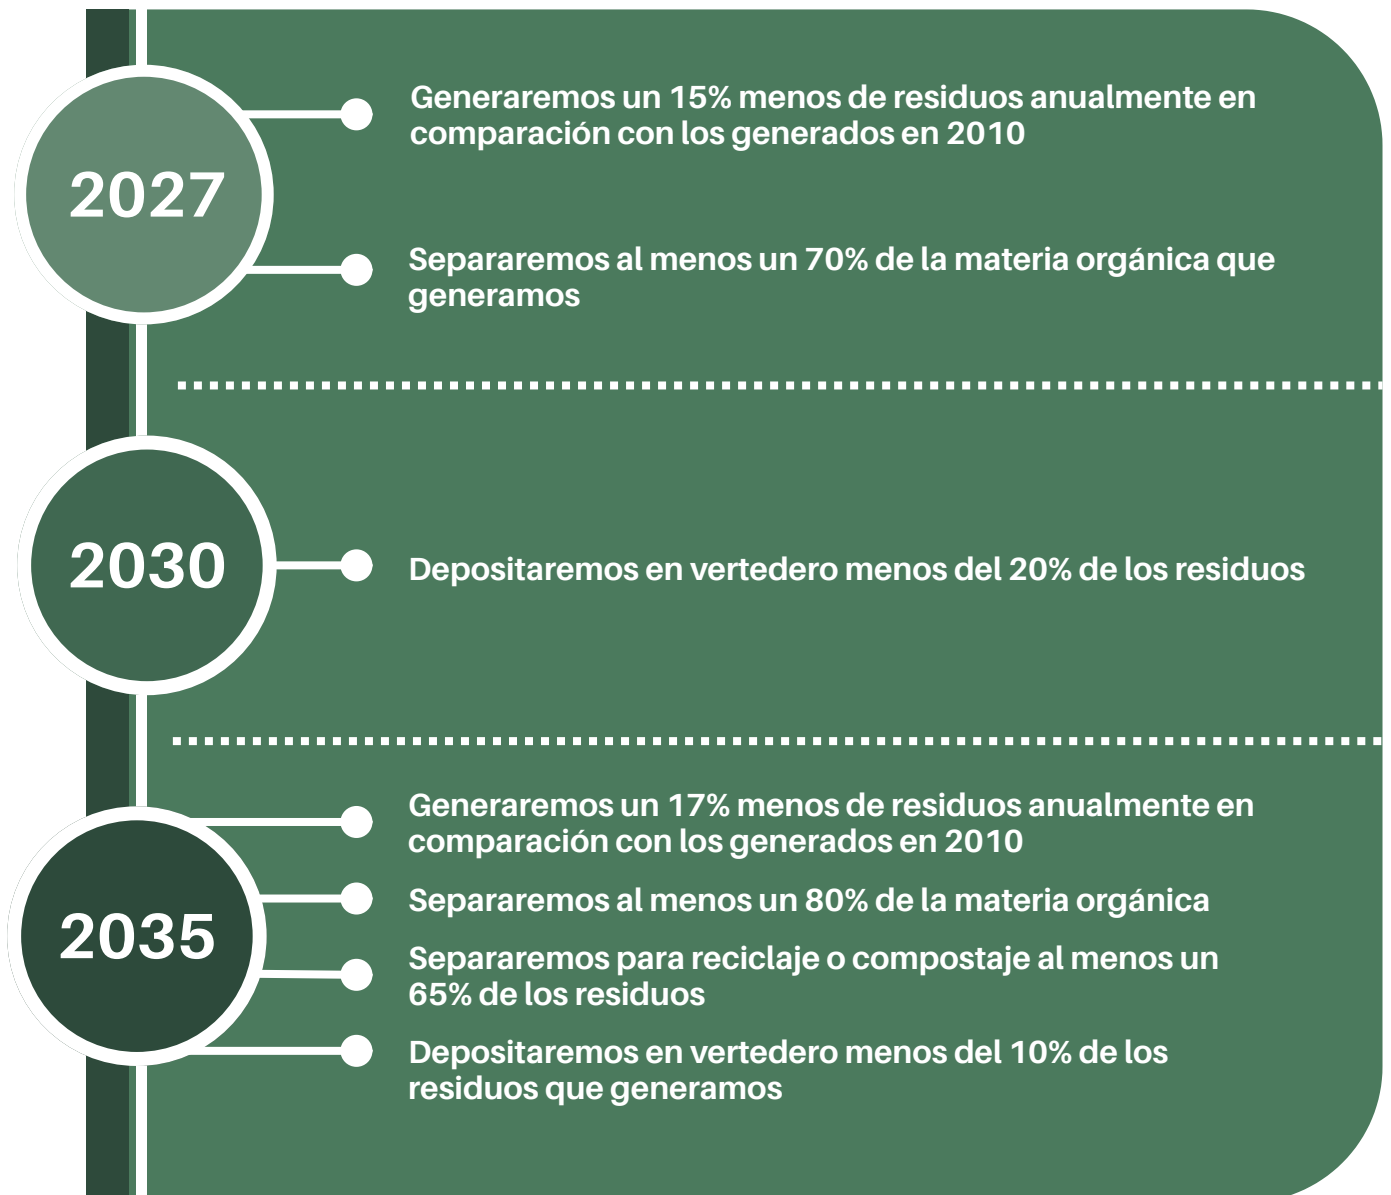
2027

Generaremos un 15% menos de residuos anualmente en comparación con los generados en 2010

Separaremos al menos un 70% de la materia orgánica que generamos

2030

Depositaremos en vertedero menos del 20% de los residuos

2035

Generaremos un 17% menos de residuos anualmente en comparación con los generados en 2010

Separaremos al menos un 80% de la materia orgánica

Separaremos para reciclaje o compostaje al menos un 65% de los residuos

Depositaremos en vertedero menos del 10% de los residuos que generamos